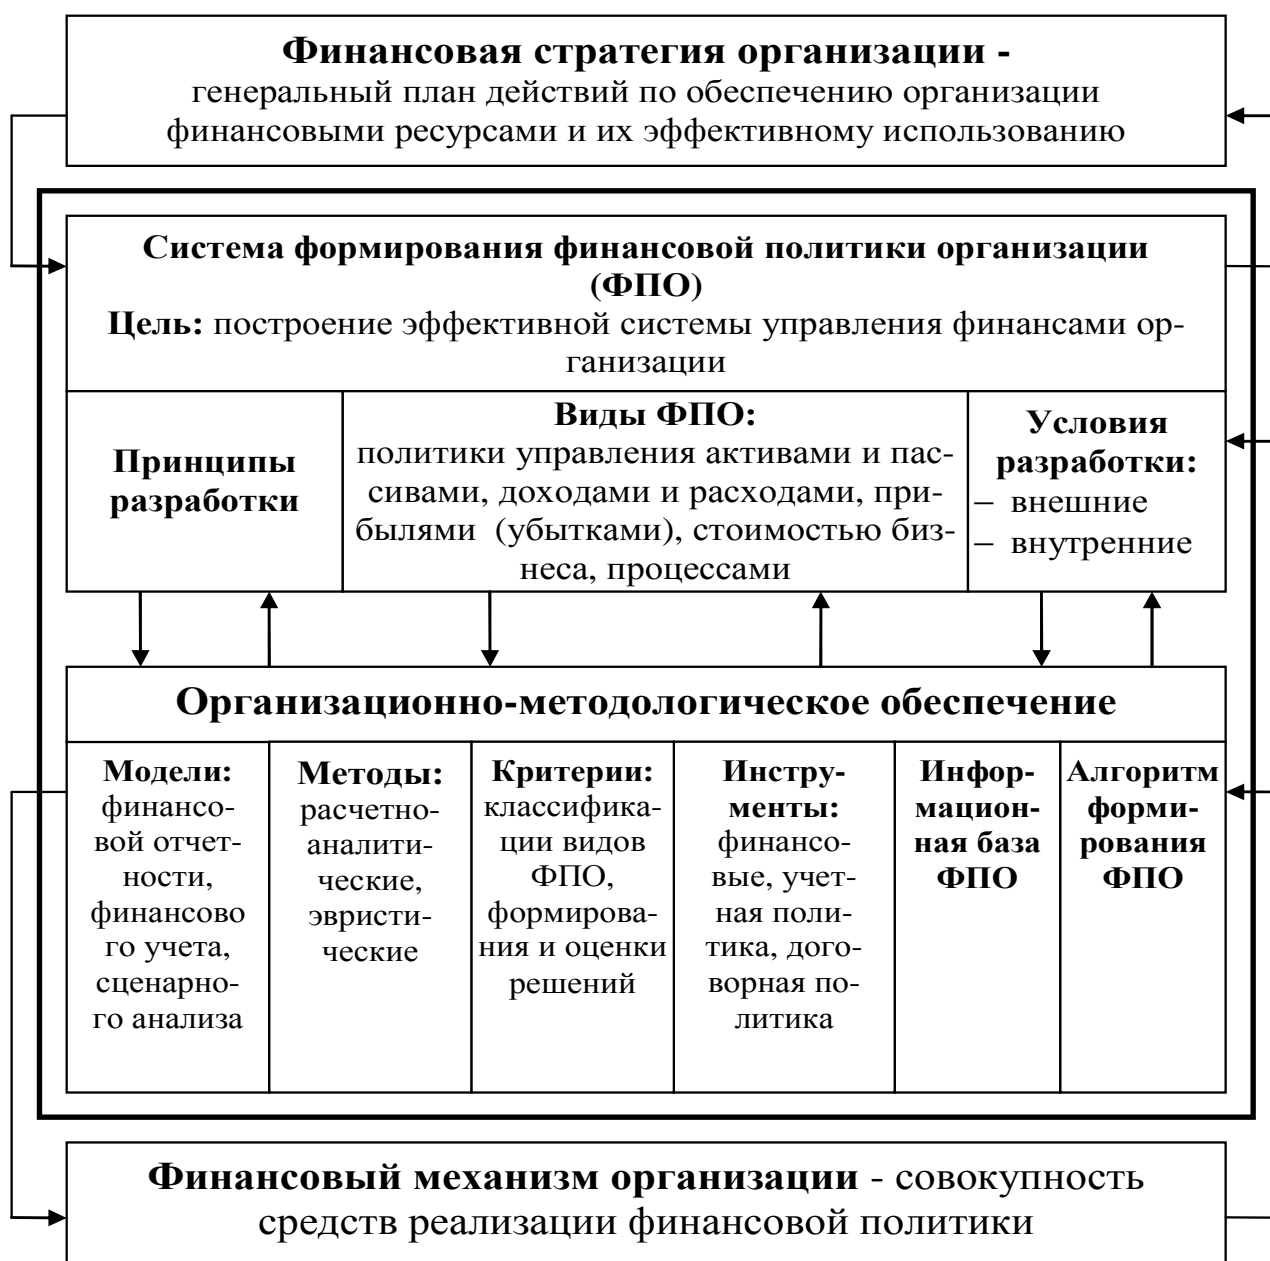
**Финансовая стратегия организации -**
генеральный план действий по обеспечению организации финансовыми ресурсами и их эффективному использованию

**Система формирования финансовой политики организации (ФПО)**
**Цель:** построение эффективной системы управления финансами организации

**Принципы разработки**

**Виды ФПО:**
политики управления активами и пассивами, доходами и расходами, прибылями (убытками), стоимостью бизнеса, процессами

**Условия разработки:**
– внешние
– внутренние

**Организационно-методологическое обеспечение**

**Модели:** финансовой отчетности, финансово го учета, сценарного анализа

**Методы:** расчетно-аналитические, эвристические

**Критерии:** классификации видов ФПО, формирования и оценки решений

**Инструменты:** финансовые, учетная политика, договорная политика

**Информационная база ФПО**

**Алгоритм формирования ФПО**

**Финансовый механизм организации** - совокупность средств реализации финансовой политики